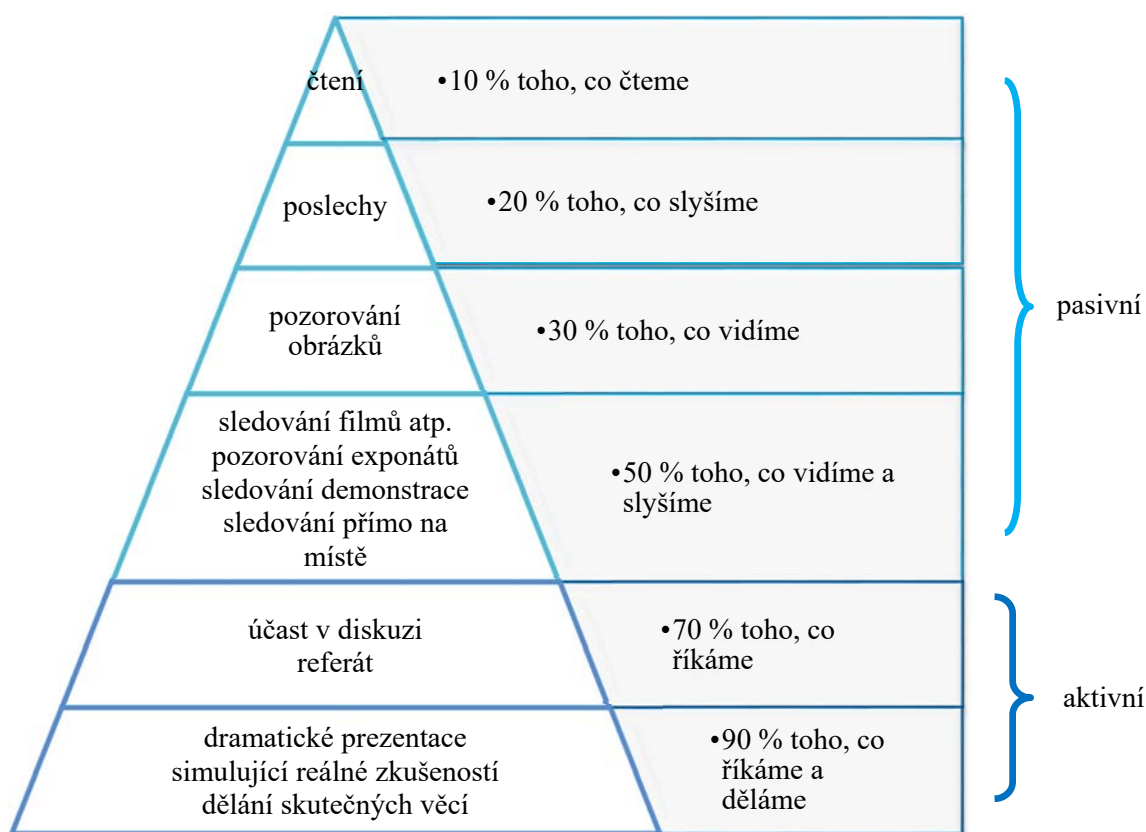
čtení
•10 % toho, co čteme

poslechy
•20 % toho, co slyšíme

pozorování obrázků
•30 % toho, co vidíme

sledování filmů atp.
pozorování exponátů
sledování demonstrace
sledování přímo na místě
•50 % toho, co vidíme a slyšíme

pasivní

účast v diskuzi
referát
•70 % toho, co říkáme

dramatické prezentace
simulující reálné zkušeností
dělání skutečných věcí
•90 % toho, co říkáme a děláme

aktivní